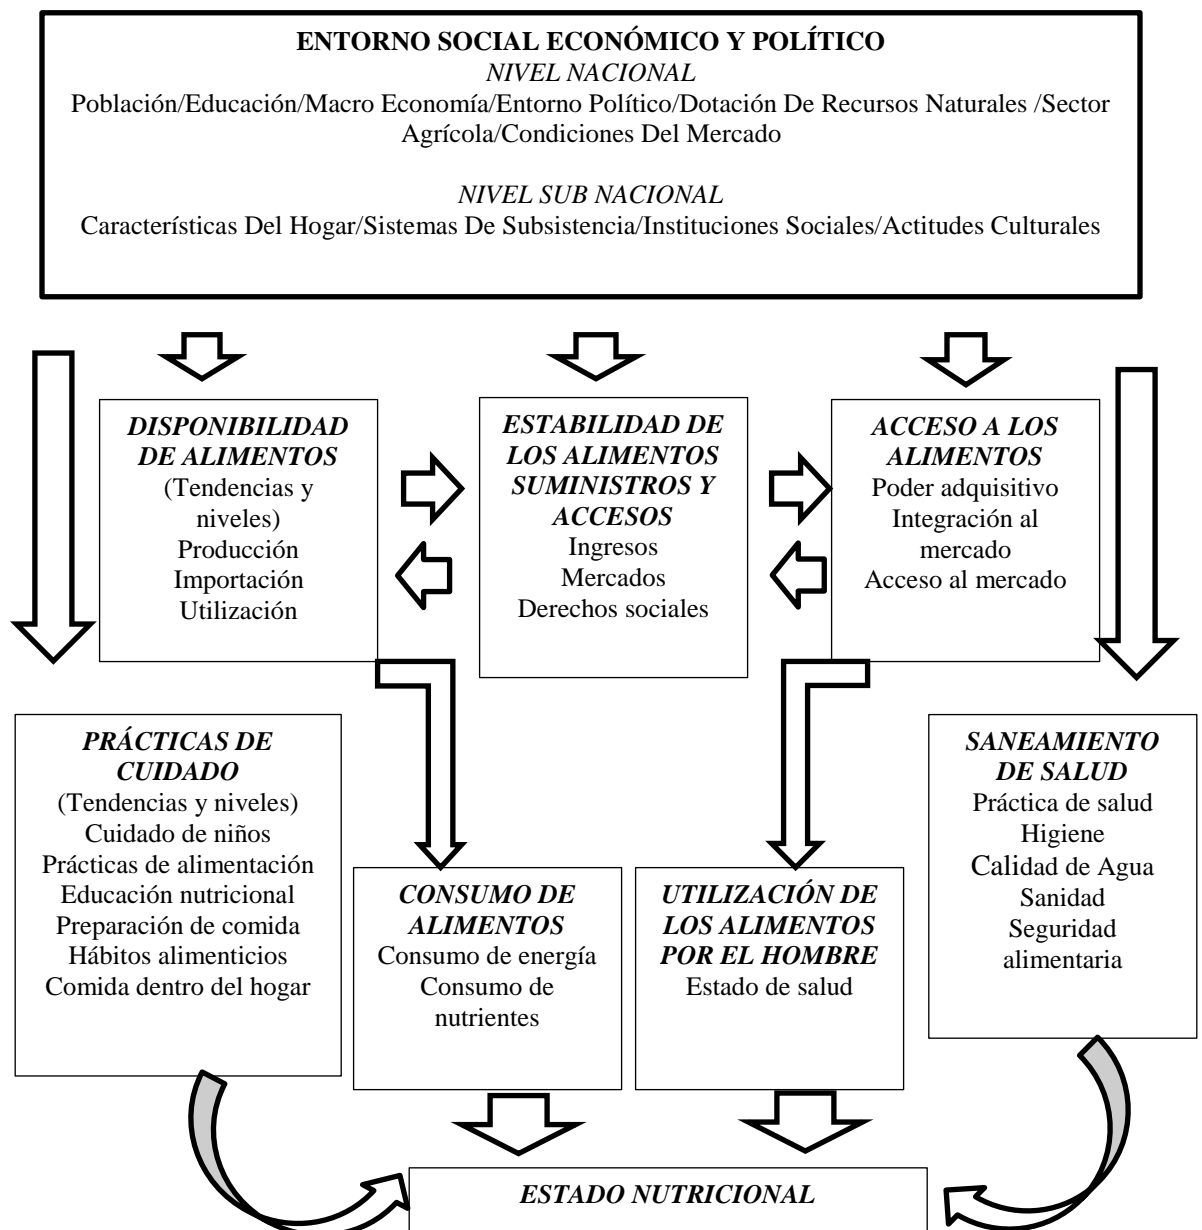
**ENTORNO SOCIAL ECONÓMICO Y POLÍTICO**
*NIVEL NACIONAL*
Población/Educación/Macro Economía/Entorno Político/Dotación De Recursos Naturales /Sector Agrícola/Condiciones Del Mercado

*NIVEL SUB NACIONAL*
Características Del Hogar/Sistemas De Subsistencia/Instituciones Sociales/Actitudes Culturales

*DISPONIBILIDAD DE ALIMENTOS*
(Tendencias y niveles)
Producción
Importación
Utilización

*ESTABILIDAD DE LOS ALIMENTOS SUMINISTROS Y ACCESOS*
Ingresos
Mercados
Derechos sociales

*ACCESO A LOS ALIMENTOS*
Poder adquisitivo
Integración al mercado
Acceso al mercado

*PRÁCTICAS DE CUIDADO*
(Tendencias y niveles)
Cuidado de niños
Prácticas de alimentación
Educación nutricional
Preparación de comida
Hábitos alimenticios
Comida dentro del hogar

*CONSUMO DE ALIMENTOS*
Consumo de energía
Consumo de nutrientes

*UTILIZACIÓN DE LOS ALIMENTOS POR EL HOMBRE*
Estado de salud

*SANEAMIENTO DE SALUD*
Práctica de salud
Higiene
Calidad de Agua
Sanidad
Seguridad alimentaria

*ESTADO NUTRICIONAL*